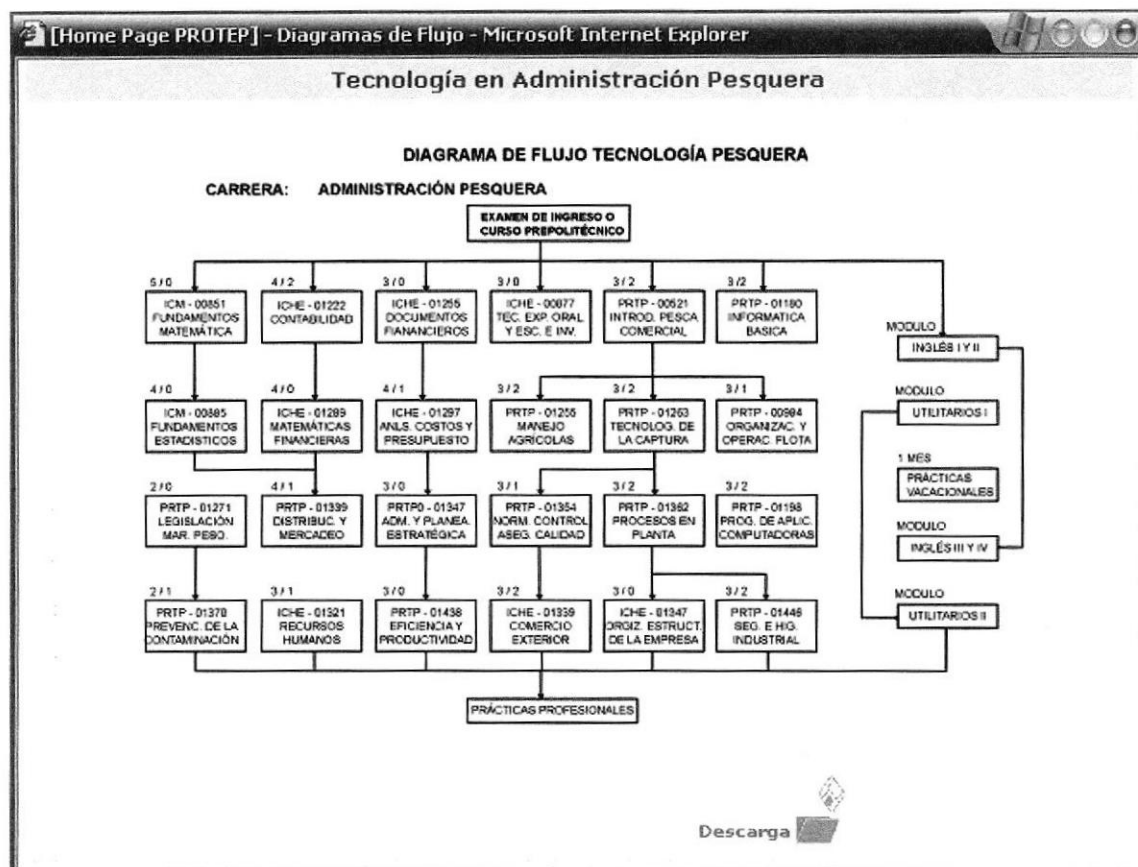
[Home Page PROTEP] - Diagramas de Flujo - Microsoft Internet Explorer

Tecnología en Administración Pesquera

DIAGRAMA DE FLUJO TECNOLOGÍA PESQUERA

CARRERA: ADMINISTRACIÓN PESQUERA

EXAMEN DE INGRESO O CURSO PREPOLITÉCNICO

5 / 0
ICM - 00851 FUNDAMENTOS MATEMÁTICA

4 / 2
ICHE - 01222 CONTABILIDAD

3 / 0
ICHE - 01255 DOCUMENTOS FIANANCIEROS

3 / 0
ICHE - 00877 TEC. EXP. ORAL Y ESC. E INV.

3 / 2
PRTP - 00521 INTROD. PESCA COMERCIAL

3 / 2
PRTP - 01180 INFORMATICA BASICA

MODULO
INGLÉS I Y II

4 / 0
ICM - 00885 FUNDAMENTOS ESTADISTICOS

4 / 0
ICHE - 01289 MATEMÁTICAS FINANCIERAS

4 / 1
ICHE - 01297 ANLS. COSTOS Y PRESUPUESTO

3 / 2
PRTP - 01255 MANEJO AGRICOLAS

3 / 2
PRTP - 01263 TECNOLOG. DE LA CAPTURA

3 / 1
PRTP - 00984 ORGANIZAC. Y OPERAC. FLOTA

MODULO
UTILITARIOS I

1 MES
PRÁCTICAS VACACIONALES

2 / 0
PRTP - 01271 LEGISLACIÓN MAR. PESQ.

4 / 1
PRTP - 01399 DISTRIBUC. Y MERCADEO

3 / 0
PRTP0 - 01347 ADM. Y PLANEA. ESTRATÉGICA

3 / 1
PRTP - 01354 NORM. CONTROL ASEG. CALIDAD

3 / 2
PRTP - 01362 PROCESOS EN PLANTA

3 / 2
PRTP - 01198 PROG. DE APLIC. COMPUTADORAS

MODULO
INGLÉS III Y IV

2 / 1
PRTP - 01370 PREVENC. DE LA CONTAMINACIÓN

3 / 1
ICHE - 01321 RECURSOS HUMANOS

3 / 0
PRTP - 01438 EFICIENCIA Y PRODUCTIVIDAD

3 / 2
ICHE - 01339 COMERCIO EXTERIOR

3 / 0
ICHE - 01347 ORGIZ. ESTRUCT. DE LA EMPRESA

3 / 2
PRTP - 01446 SEG. E HIG. INDUSTRIAL

MODULO
UTILITARIOS II

PRÁCTICAS PROFESIONALES

Descarga